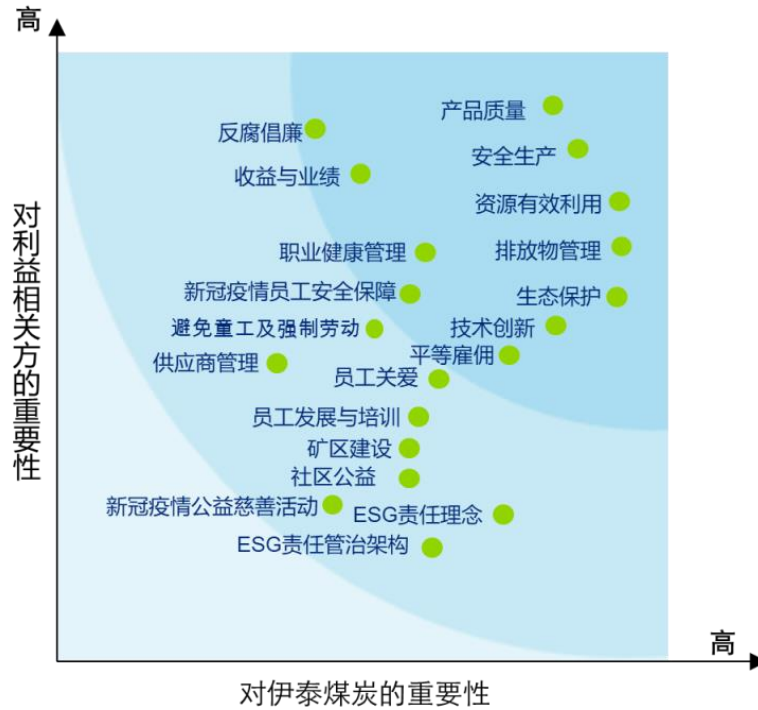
高

对利益相关方的重要性

产品质量
反腐倡廉
安全生产
收益与业绩
资源有效利用
职业健康管理
排放物管理
新冠疫情员工安全保障
生态保护
避免童工及强制劳动
技术创新
平等雇佣
供应商管理
员工关爱
员工发展与培训
矿区建设
社区公益
新冠疫情公益慈善活动
ESG责任理念
ESG责任管治架构

高

对伊泰煤炭的重要性